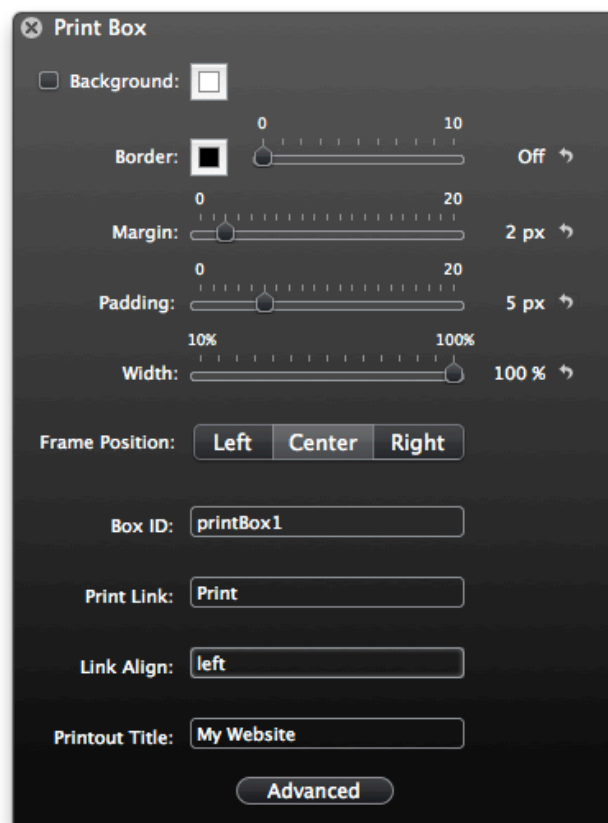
Print Box

Background:

0 10

Border: Off

0 20

Margin: 2 px

0 20

Padding: 5 px

10% 100%

Width: 100 %

Frame Position: Left Center Right

Box ID: printBox1

Print Link: Print

Link Align: left

Printout Title: My Website

Advanced